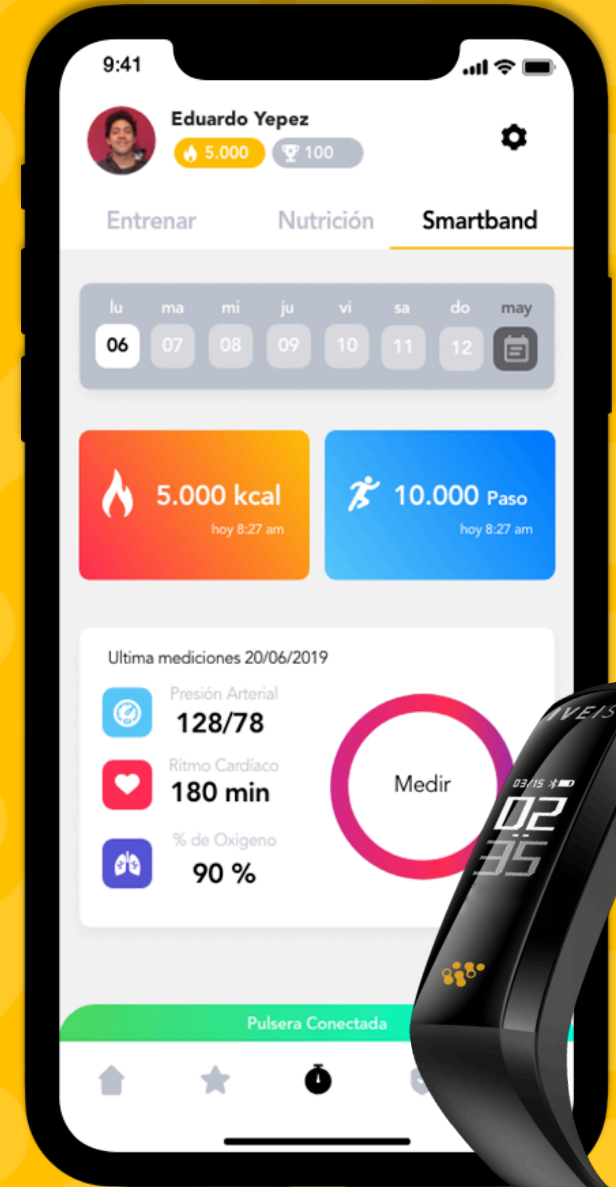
9:41

Eduardo Yepez
5.000 100

Entrenar Nutrición Smartband

lu ma mi ju vi sa do may
06 07 08 09 10 11 12

5.000 kcal
hoy 8:27 am

10.000 Paso
hoy 8:27 am

Ultima mediciones 20/06/2019

Presión Arterial
128/78

Ritmo Cardiaco
180 min

% de Oxigeno
90 %

Medir

IVEIS
03/15
02
35

Pulsera Conectada